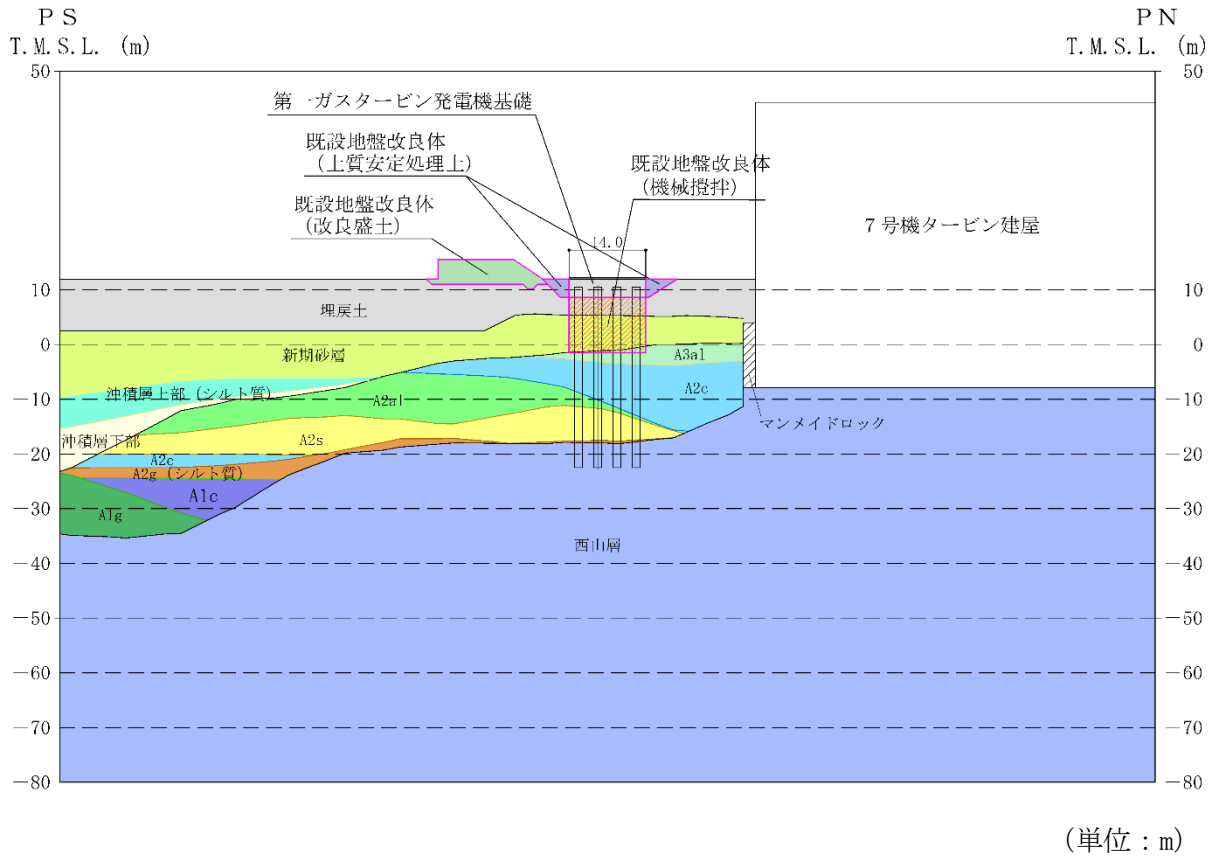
PS
T. M. S. L. (m)

PN
T. M. S. L. (m)

50
10
0
−10
−20
−30
−40
−50
−60
−70
−80

50
10
0
−10
−20
−30
−40
−50
−60
−70
−80

第一ガスタービン発電機基礎

既設地盤改良体
(上質安定処理土)

既設地盤改良体
(機械攪拌)

既設地盤改良体
(改良盛土)

14.0

7号機タービン建屋

埋戻土

新期砂層

A3al

A2c

沖積層上部(シルト質)

A2al

沖積層下部

A2s

マンメイドロック

A2c

A2g(シルト質)

A1c

A1g

西山層

(単位:m)